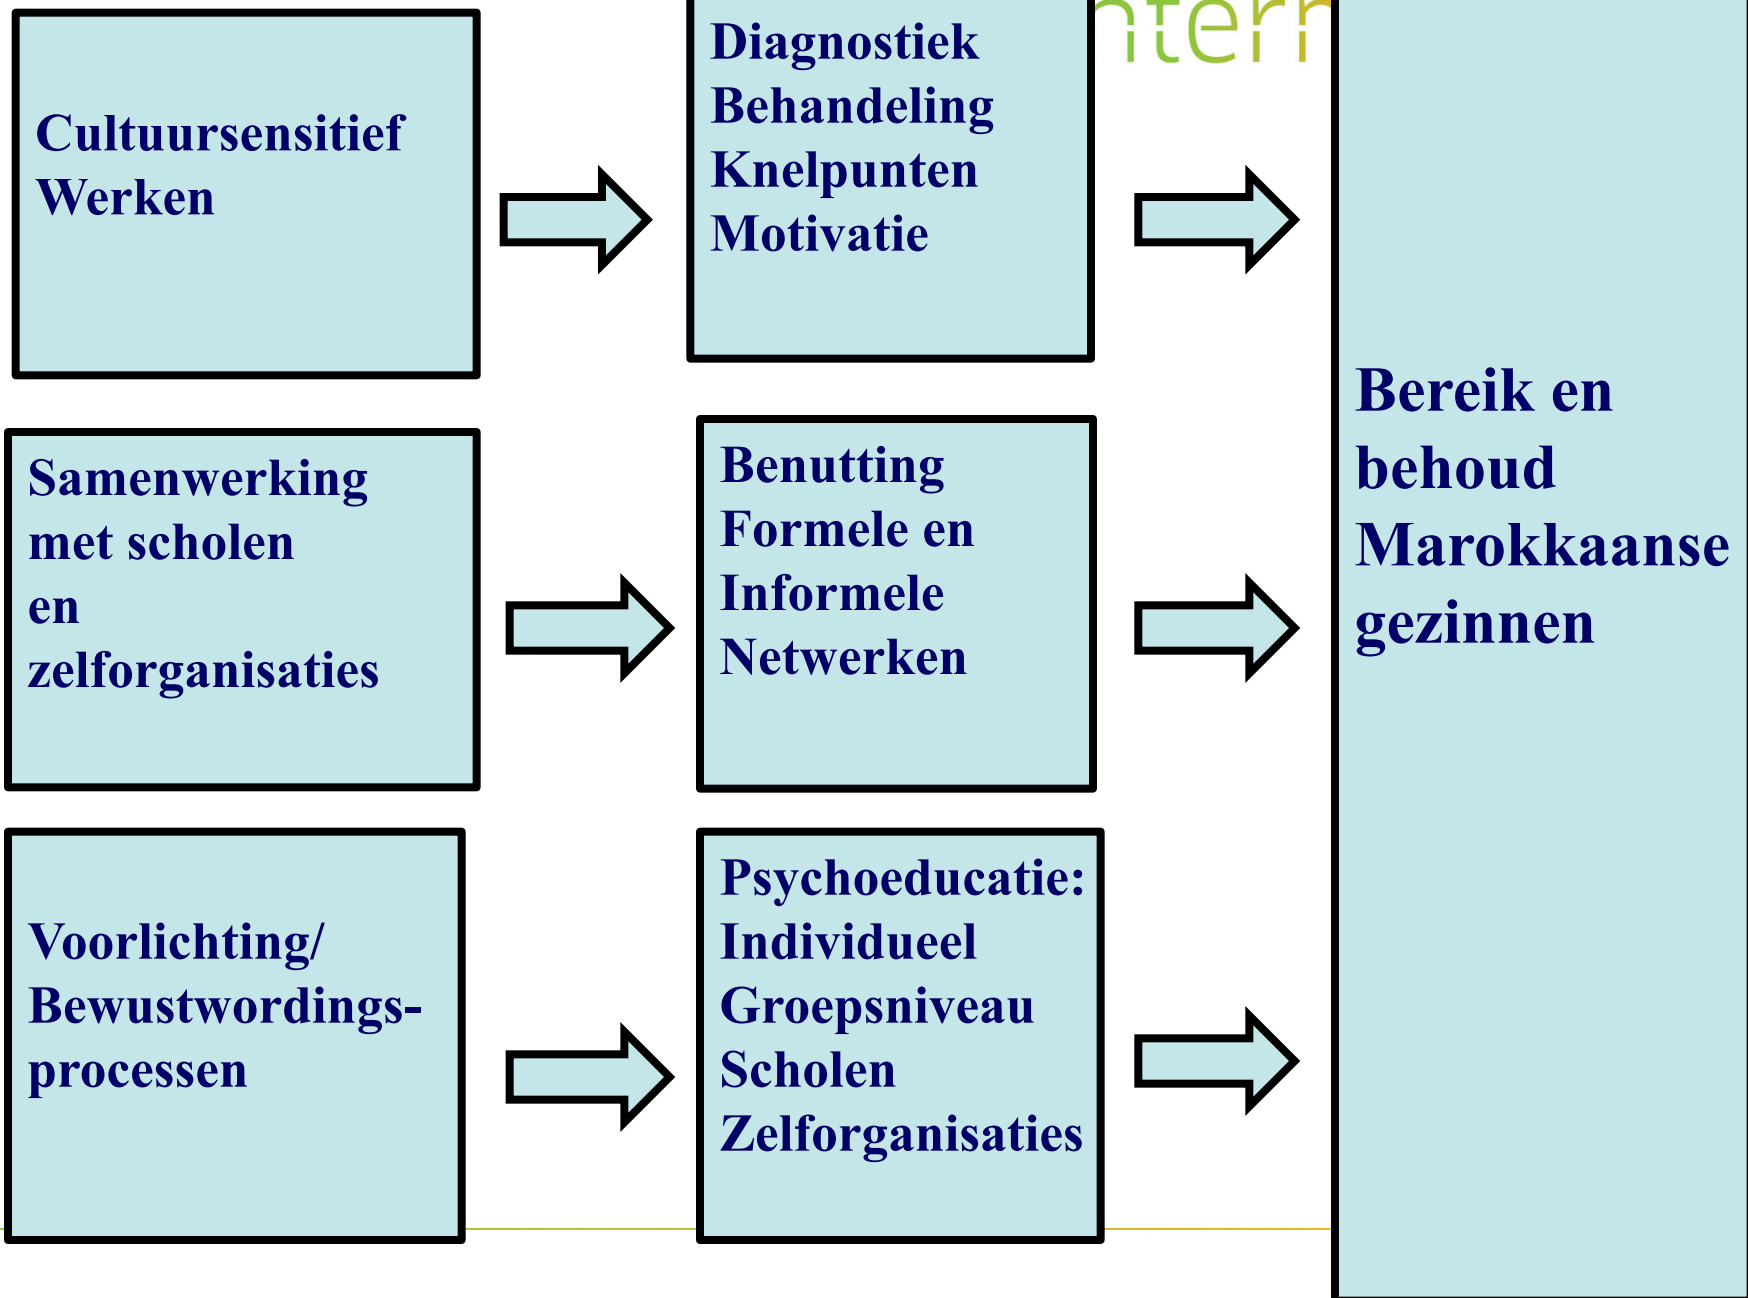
Cultuursensitief Werken

Diagnostiek
Behandeling
Knelpunten
Motivatie

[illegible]ntern

Samenwerking met scholen en zelforganisaties

Benutting
Formele en Informele Netwerken

Voorlichting/ Bewustwordingsprocessen

Psychoeducatie:
Individueel
Groepsniveau
Scholen
Zelforganisaties

Bereik en behoud Marokkaanse gezinnen